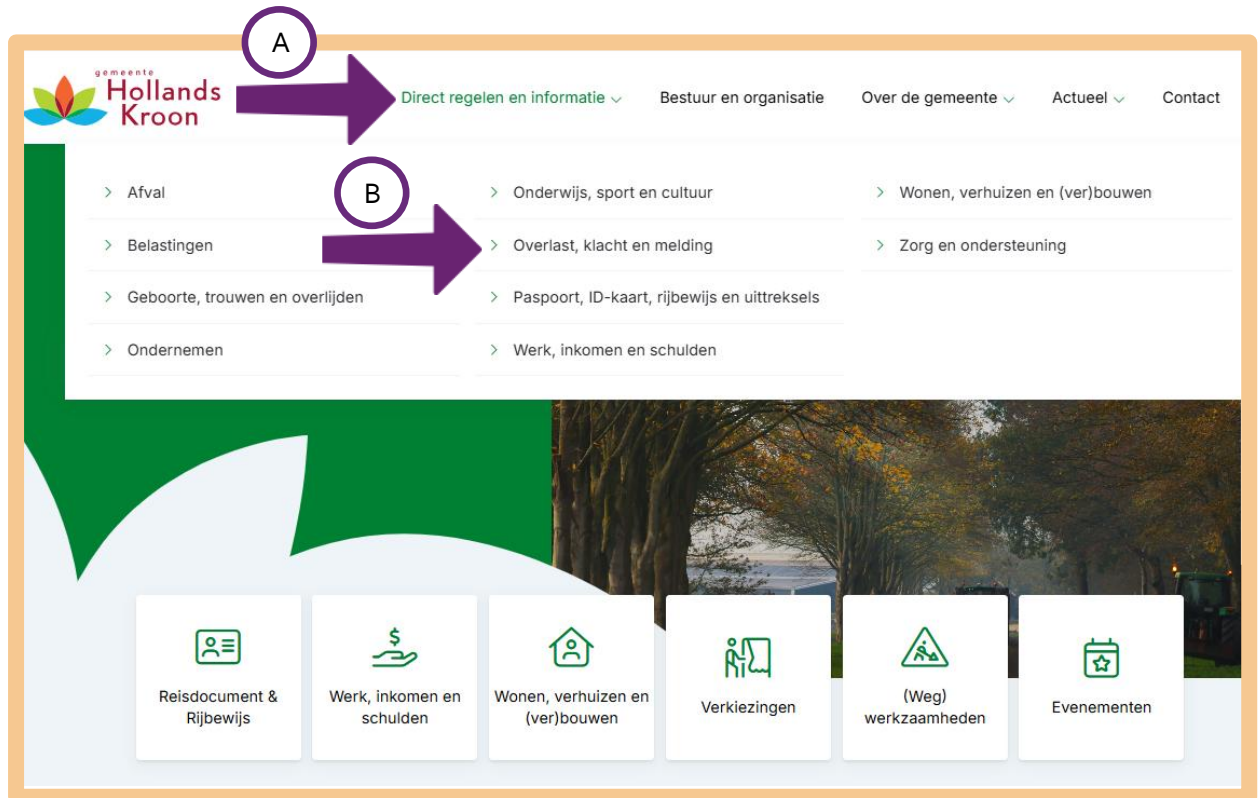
A

gemeente Hollands Kroon

Direct regelen en informatie

Bestuur en organisatie

Over de gemeente

Actueel

Contact

B

Afval

Belastingen

Geboorte, trouwen en overlijden

Ondernemen

Onderwijs, sport en cultuur

Overlast, klacht en melding

Paspoort, ID-kaart, rijbewijs en uittreksels

Werk, inkomen en schulden

Wonen, verhuizen en (ver)bouwen

Zorg en ondersteuning

Reisdocument & Rijbewijs

Werk, inkomen en schulden

Wonen, verhuizen en (ver)bouwen

Verkiezingen

(Weg) werkzaamheden

Evenementen